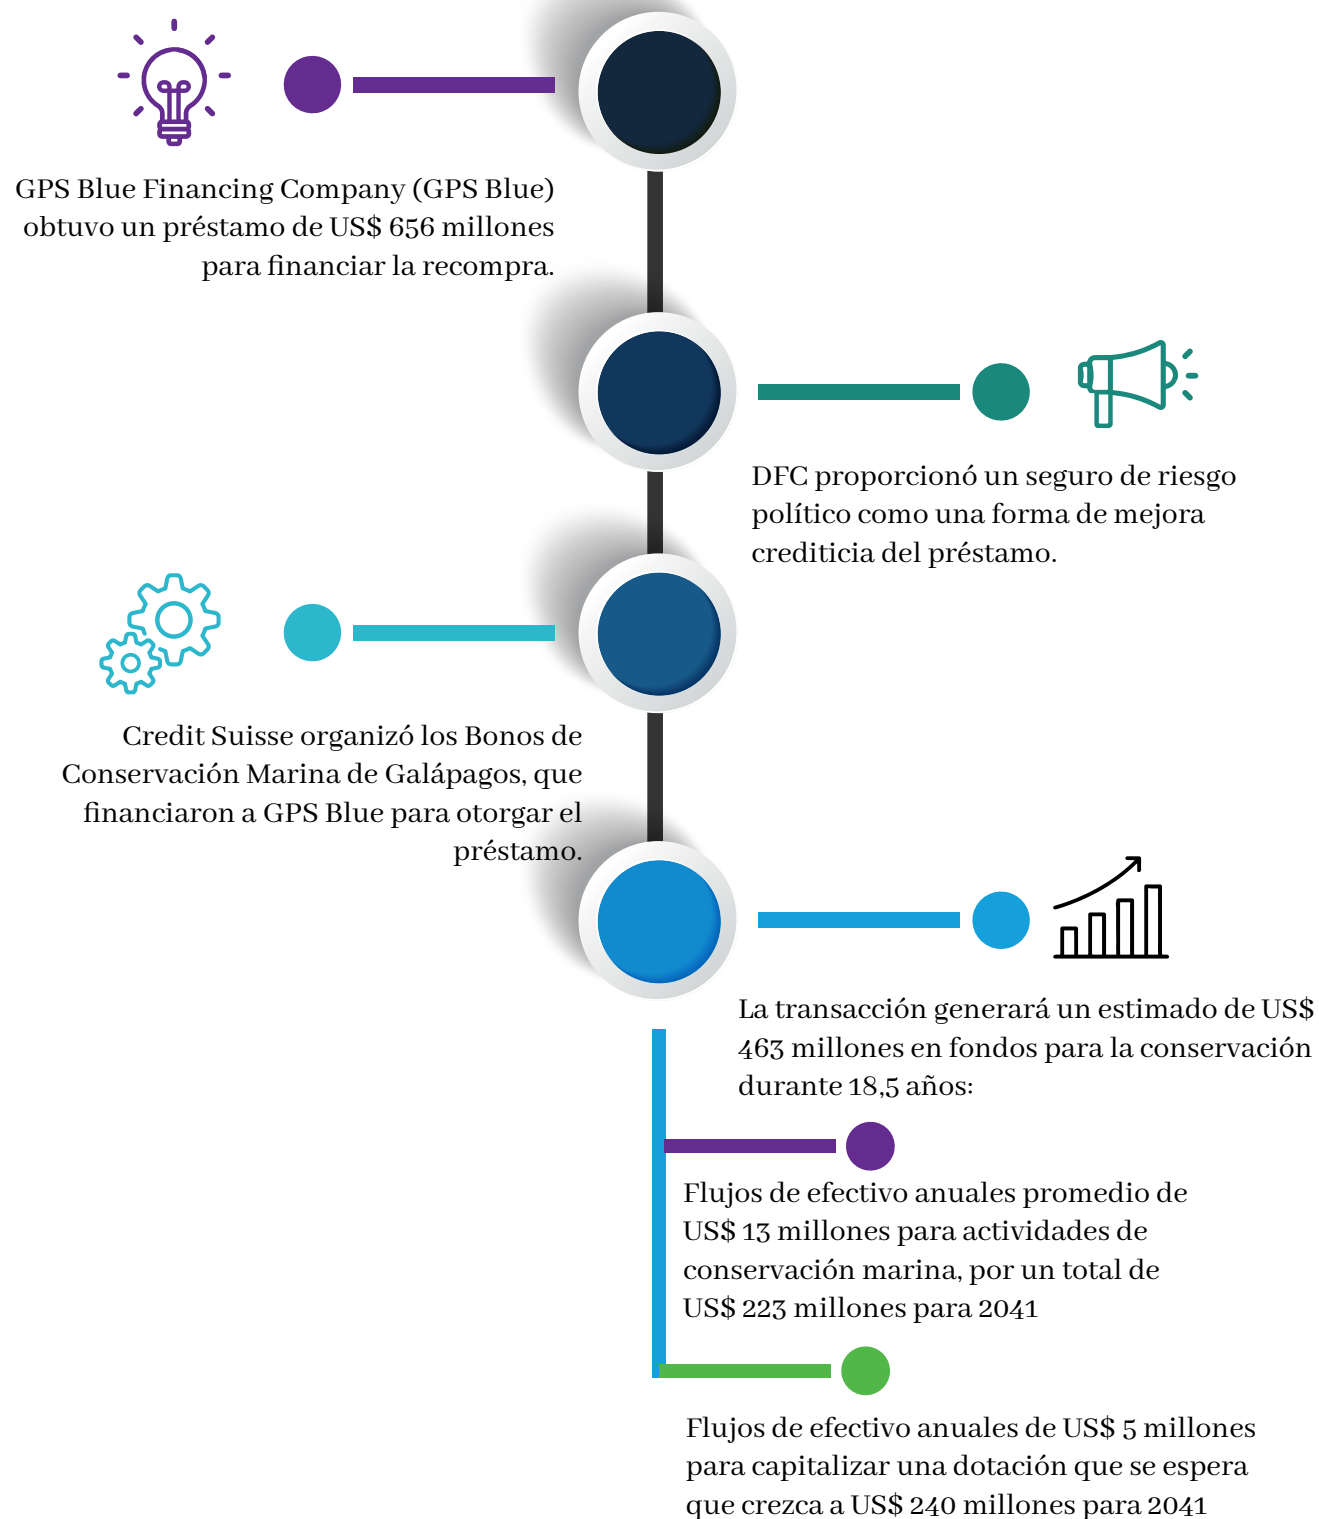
GPS Blue Financing Company (GPS Blue) obtuvo un préstamo de US$ 656 millones para financiar la recompra.

DFC proporcionó un seguro de riesgo político como una forma de mejora crediticia del préstamo.

Credit Suisse organizó los Bonos de Conservación Marina de Galápagos, que financiaron a GPS Blue para otorgar el préstamo.

La transacción generará un estimado de US$ 463 millones en fondos para la conservación durante 18,5 años:

Flujos de efectivo anuales promedio de US$ 13 millones para actividades de conservación marina, por un total de US$ 223 millones para 2041

Flujos de efectivo anuales de US$ 5 millones para capitalizar una dotación que se espera que crezca a US$ 240 millones para 2041